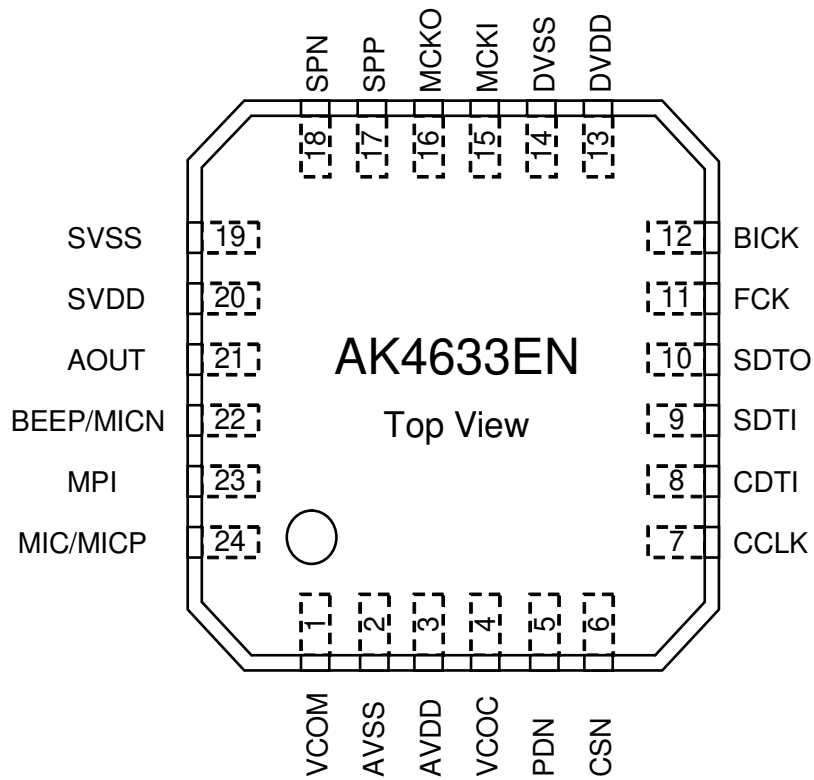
SPN SPP MCKO MCKI DVSS DVDD

18 17 16 15 14 13

SVSS 19
SVDD 20
AOUT 21
BEEP/MICN 22
MPI 23
MIC/MICP 24

12 BICK
11 FCK
10 SDTO
9 SDTI
8 CDTI
7 CCLK

AK4633EN

Top View

1 2 3 4 5 6

VCOM AVSS AVDD VCOC PDN CSN